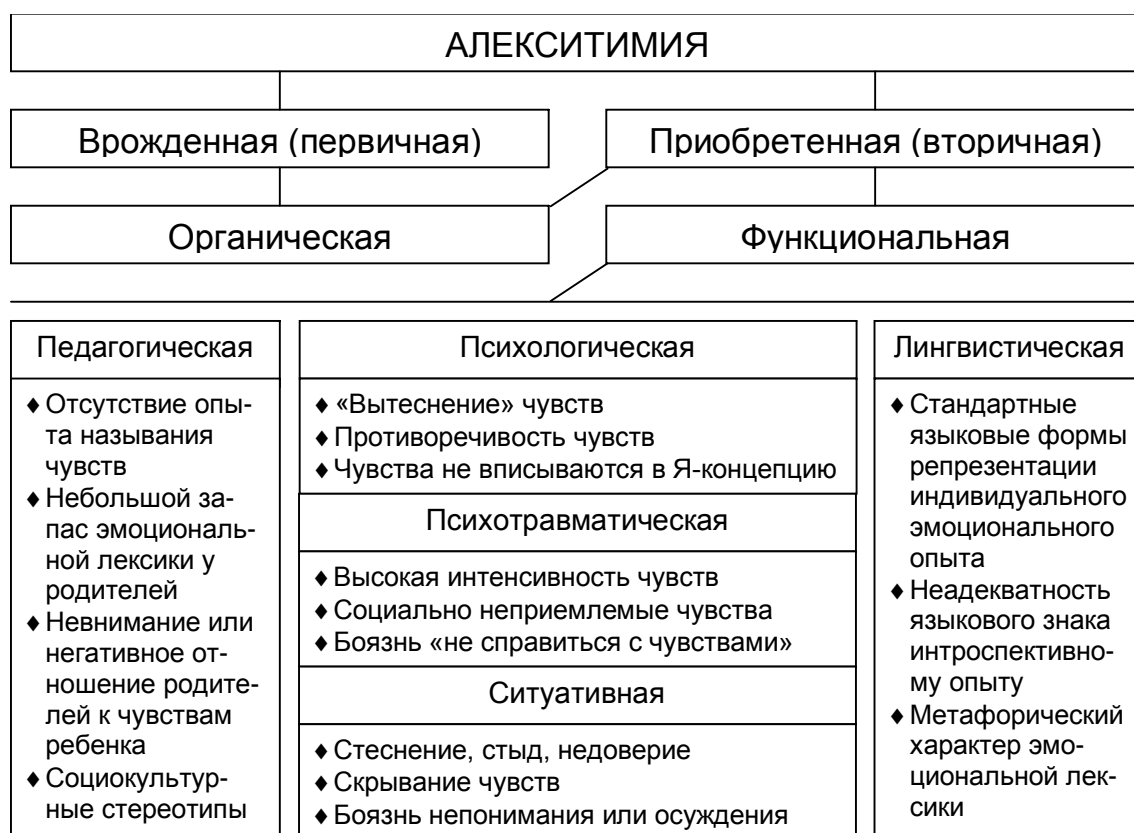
АЛЕКСИТИМИЯ

Врожденная (первичная)

Приобретенная (вторичная)

Органическая

Функциональная

Педагогическая

♦ Отсутствие опыта называния чувств
♦ Небольшой запас эмоциональной лексики у родителей
♦ Невнимание или негативное отношение родителей к чувствам ребенка
♦ Социокультурные стереотипы

Психологическая

♦ «Вытеснение» чувств
♦ Противоречивость чувств
♦ Чувства не вписываются в Я-концепцию

Психотравматическая

♦ Высокая интенсивность чувств
♦ Социально неприемлемые чувства
♦ Боязнь «не справиться с чувствами»

Ситуативная

♦ Стеснение, стыд, недоверие
♦ Скрывание чувств
♦ Боязнь непонимания или осуждения

Лингвистическая

♦ Стандартные языковые формы репрезентации индивидуального эмоционального опыта
♦ Неадекватность языкового знака интроспективному опыту
♦ Метафорический характер эмоциональной лексики